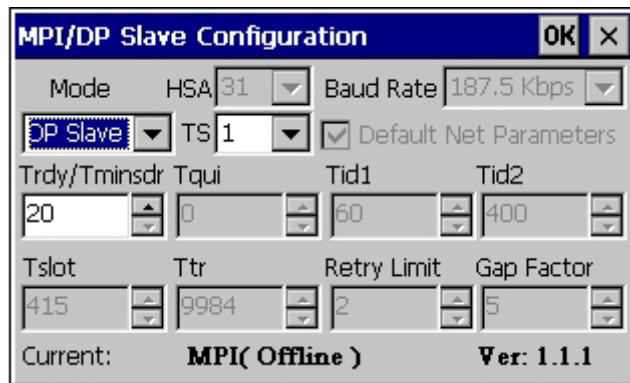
MPI/DP Slave Configuration OK ×

Mode HSA 31 Baud Rate 187.5 Kbps

DP Slave TS 1 Default Net Parameters

Trdy/Tminsdr Tqui Tid1 Tid2

20 0 60 400

Tslot Ttr Retry Limit Gap Factor

415 9984 2 5

Current: MPI( Offline ) Ver: 1.1.1